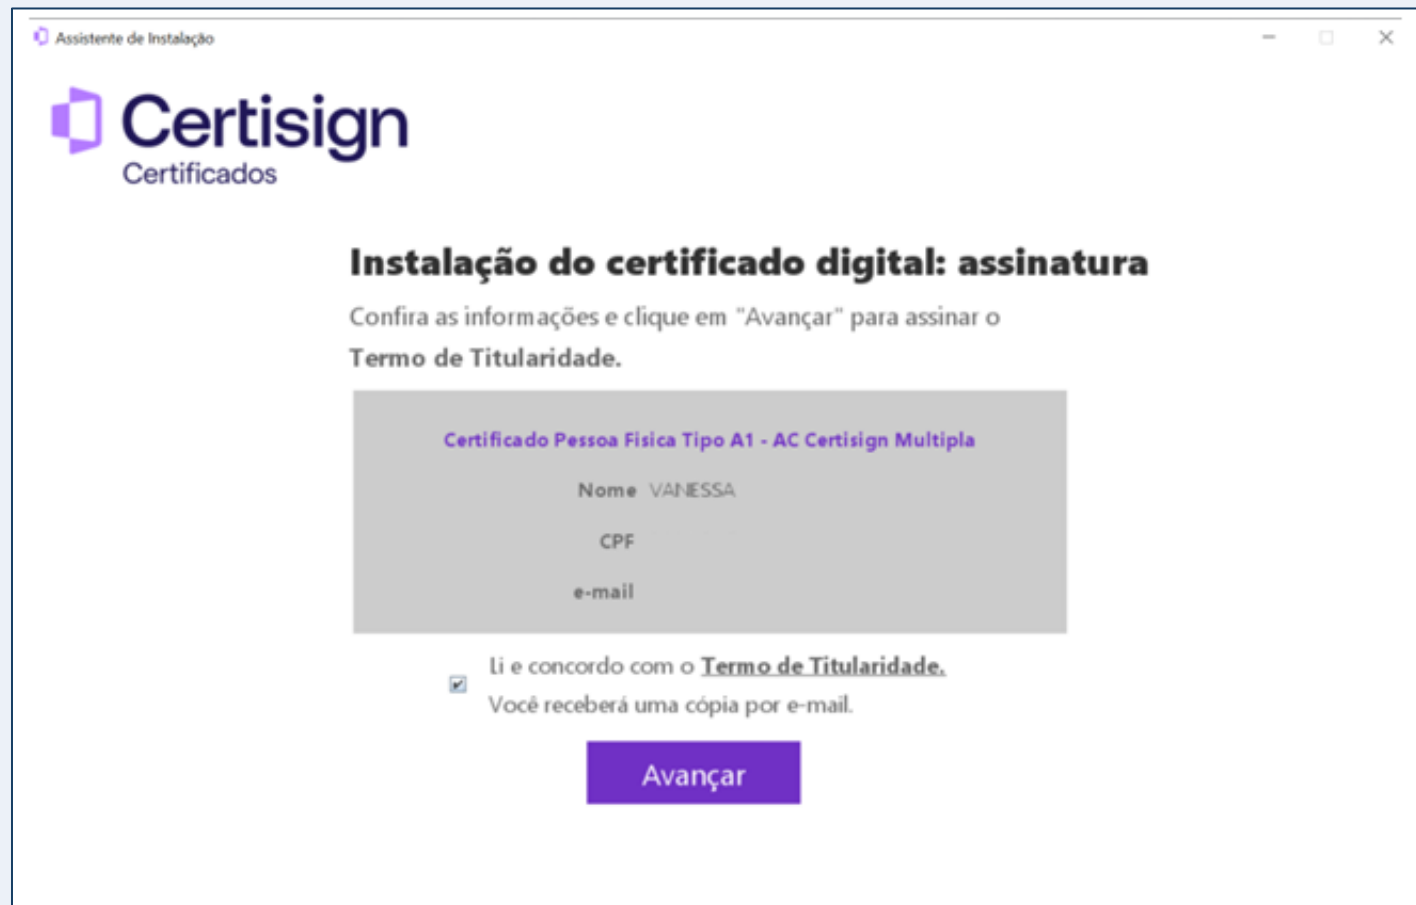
Assistente de Instalação

Certisign
Certificados

Instalação do certificado digital: assinatura

Confira as informações e clique em "Avançar" para assinar o Termo de Titularidade.

Certificado Pessoa Fisica Tipo A1 - AC Certisign Multipla

Nome VANESSA

CPF

e-mail

Li e concordo com o Termo de Titularidade.
Você receberá uma cópia por e-mail.

Avançar